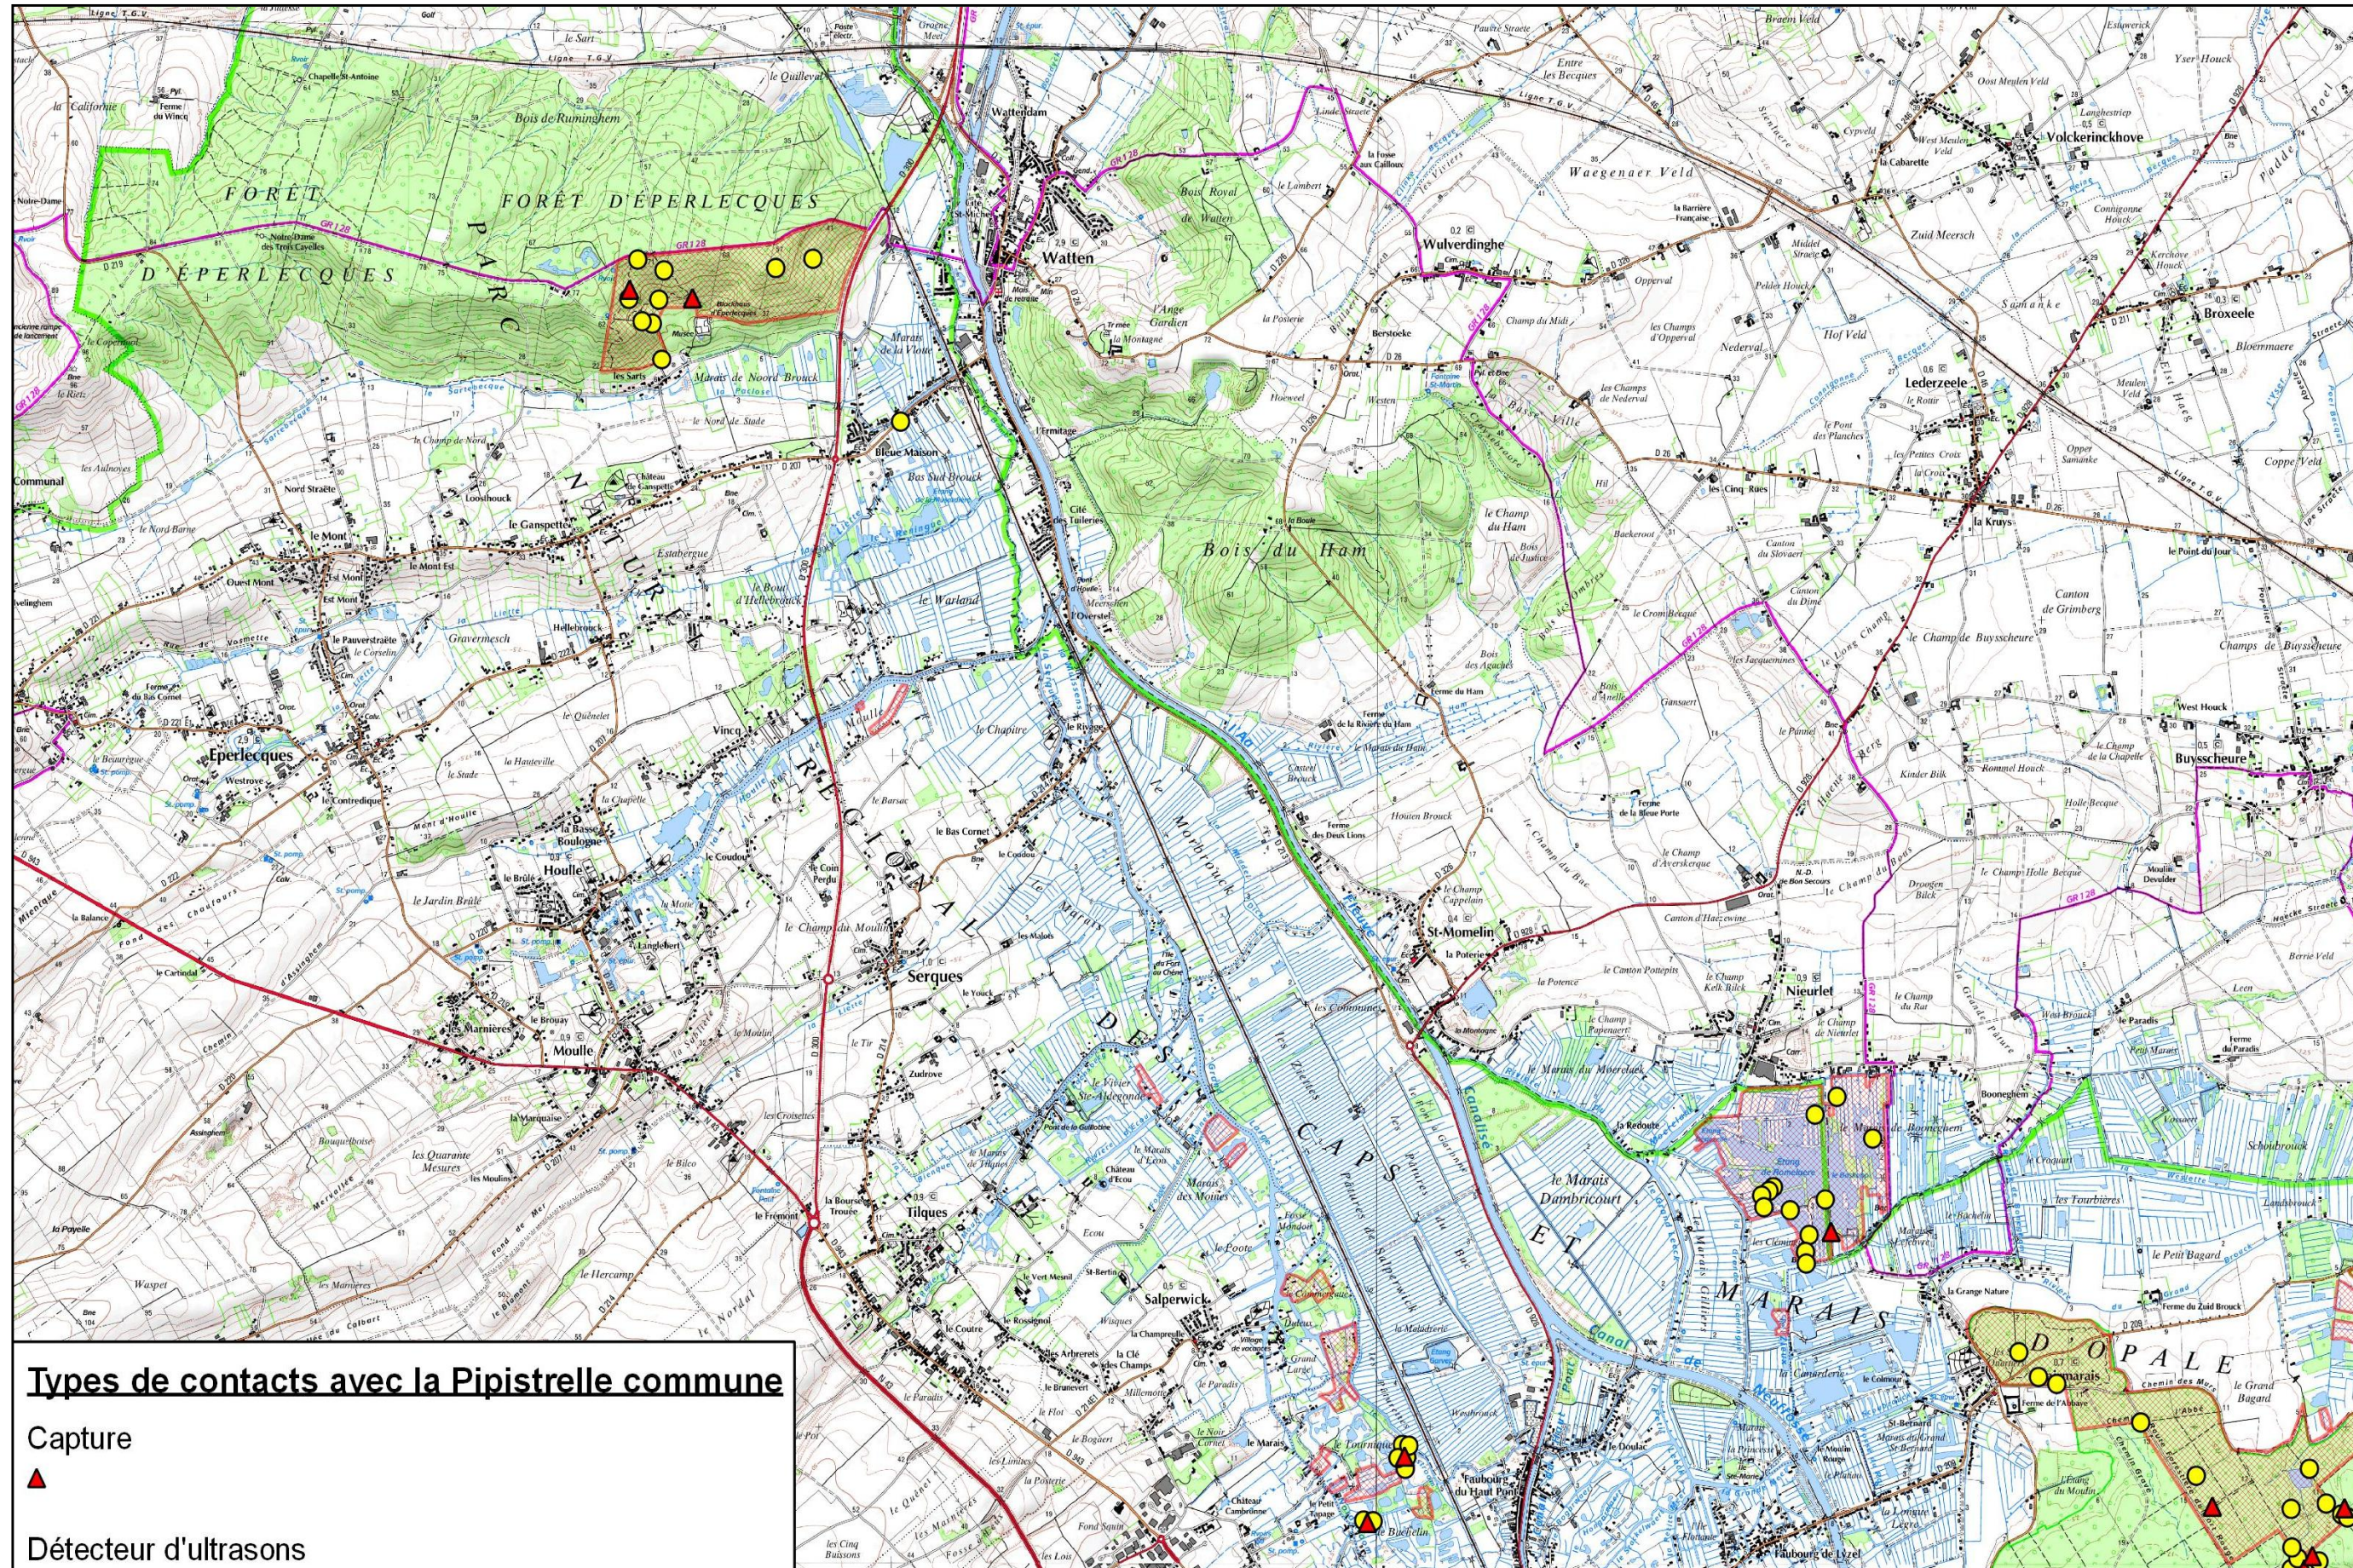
Types de contacts avec la Pipistrelle commune

Capture

Détecteur d'ultrasons

FORÊT D'ÉPERLECQUES
FORÊT D'ÉPERLECQUES
PARC NATUREL RÉGIONAL DES CAPS ET MARAIS D'OPALE

Watten
Wulverdinghe
Volckerinckhove
Lederzeele
Broxeele
Buysscheure
Bois du Ham
Eperlecques
Houlle
Moulle
Serques
Tilques
Salperwick
St-Momelin
Nieurlet
Waegenaer Veld
Bois Royal de Watten
le Mont
le Gansperte
Bois de Ruminghem
la Kruys
Canton de Grinberg
le Champ de Buysscheure
Marais de Moulle
le Marais Dambricourt
le Grand Bagard